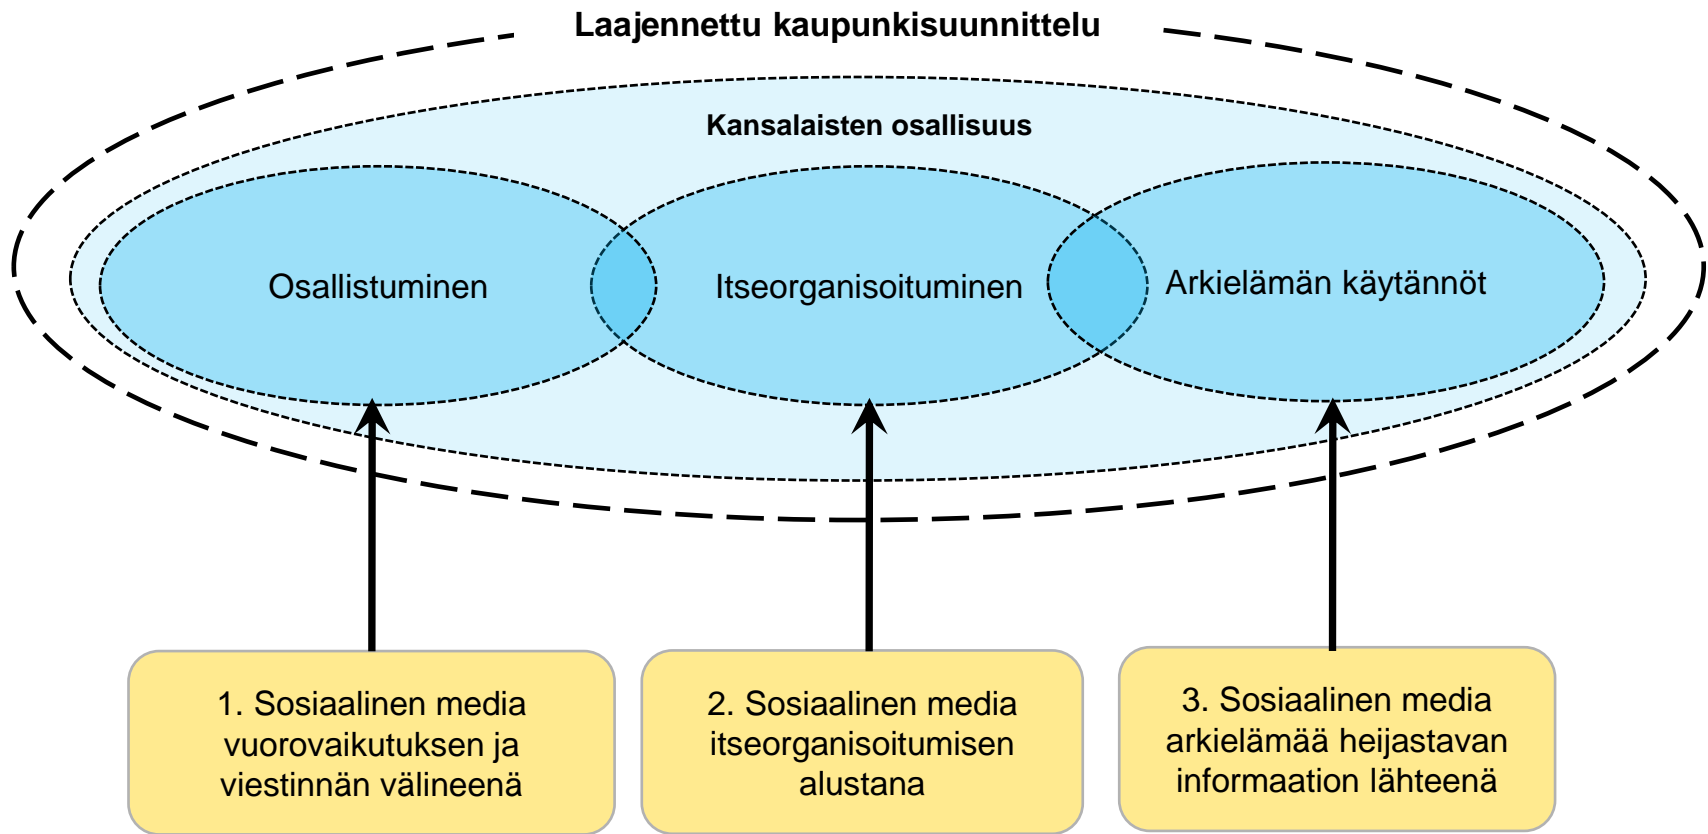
Laajennettu kaupunkisuunnittelu

Kansalaisten osallisuus

Osallistuminen

Itseorganisoituminen

Arkielämän käytännöt

1. Sosiaalinen media vuorovaikutuksen ja viestinnän välineenä

2. Sosiaalinen media itseorganisoitumisen alustana

3. Sosiaalinen media arkielämää heijastavan informaation lähteenä